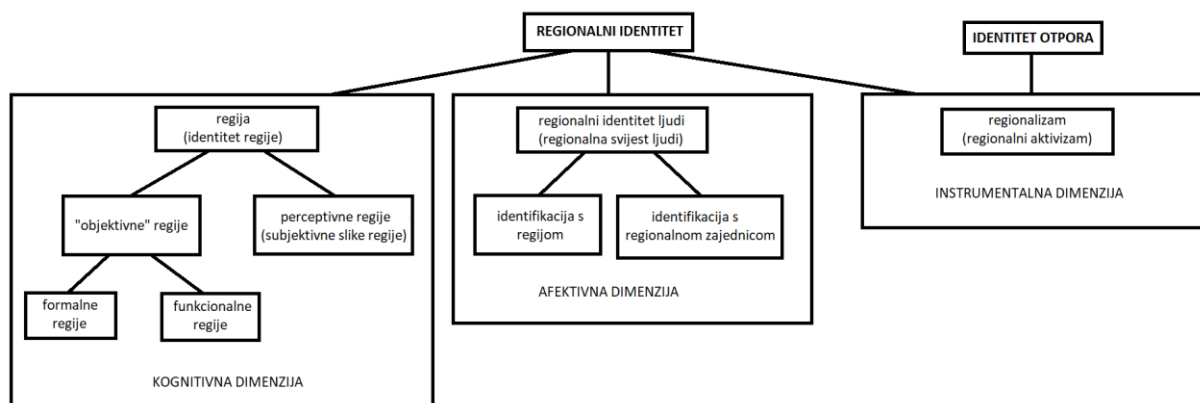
REGIONALNI IDENTITET

IDENTITET OTPORA

regija
(identitet regije)

"objektivne" regije

perceptivne regije
(subjektivne slike regije)

formalne regije

funkcionalne regije

KOGNITIVNA DIMENZIJA

regionalni identitet ljudi
(regionalna svijest ljudi)

identifikacija s regijom

identifikacija s regionalnom zajednicom

AFEKTIVNA DIMENZIJA

regionalizam
(regionalni aktivizam)

INSTRUMENTALNA DIMENZIJA